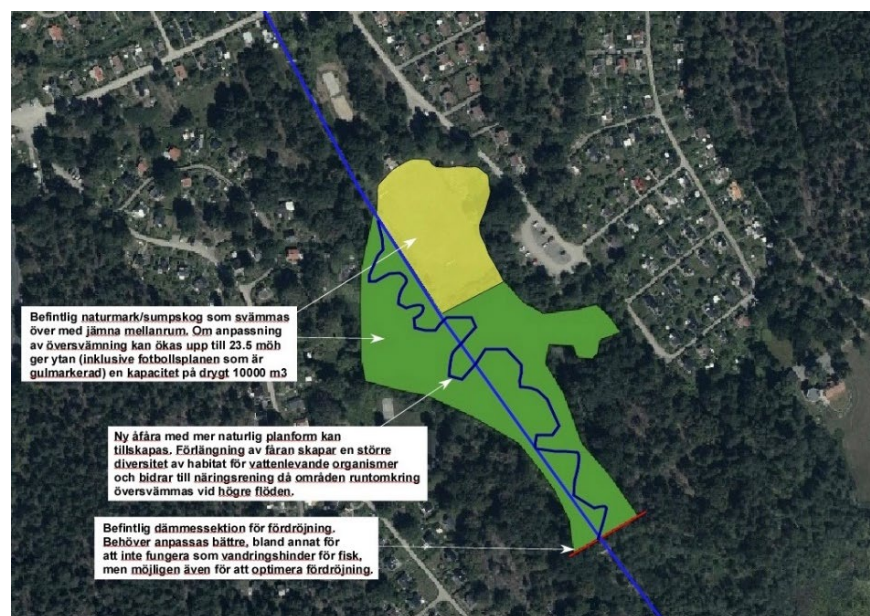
Befintlig naturmark/sumpskog som svämmas över med jämna mellanrum. Om anpassning av översvämning kan ökas upp till 23.5 möh ger ytan (inklusive fotbollsplanen som är gulmarkerad) en kapacitet på drygt 10000 m3

Ny åfåra med mer naturlig planform kan tillskapas. Förlängning av fåran skapar en större diversitet av habitat för vattenlevande organismer och bidrar till näringsrening då områden runtomkring översvämmas vid högre flöden.

Befintlig dämmessektion för fördröjning. Behöver anpassas bättre, bland annat för att inte fungera som vandringshinder för fisk, men möjligen även för att optimera fördröjning.